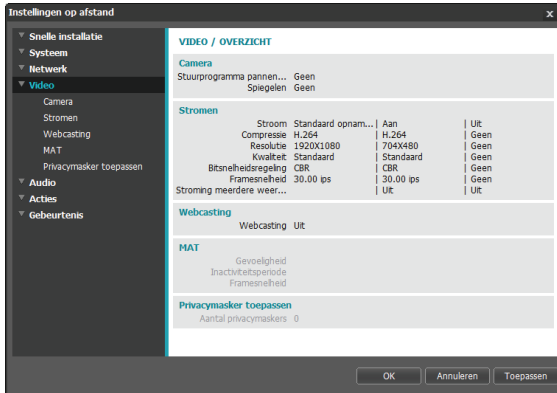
Instellingen op afstand

Snelle installatie
Systeem
Netwerk
Video
Camera
Stromen
Webcasting
MAT
Privacymasker toepassen
Audio
Acties
Gebeurtenis

VIDEO / OVERZICHT

Camera
Stuurprogramma pannen... Geen
Spiegelen Geen

Stromen
| | | | |
|---|---|---|---|
| Stroom | Standaard opnam... | Aan | Uit |
| Compressie | H.264 | H.264 | Geen |
| Resolutie | 1920X1080 | 704X480 | Geen |
| Kwaliteit | Standaard | Standaard | Geen |
| Bitsnelheidsregeling | CBR | CBR | Geen |
| Framesnelheid | 30.00 ips | 30.00 ips | Geen |
| Stroming meerdere weer... | | Uit | Uit |

Webcasting
Webcasting Uit

MAT
Gevoeligheid
Inactiviteitsperiode
Framesnelheid

Privacymasker toepassen
Aantal privacymaskers 0

OK Annuleren Toepassen